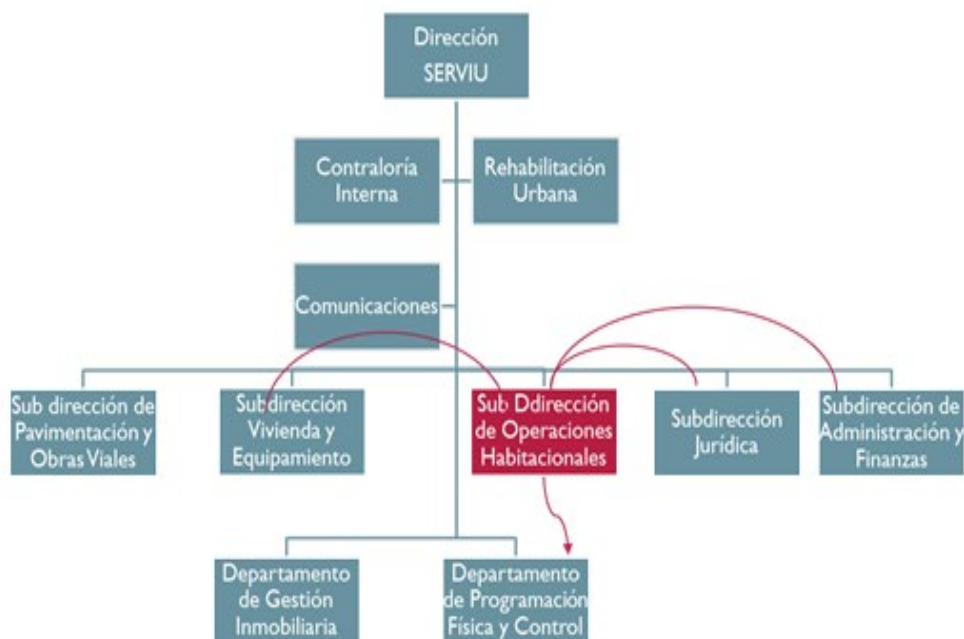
Dirección SERVIU

Contraloría Interna

Rehabilitación Urbana

Comunicaciones

Sub dirección de Pavimentación y Obras Viales

Subdirección Vivienda y Equipamiento

Sub Ddirección de Operaciones Habitacionales

Subdirección Jurídica

Subdirección de Administración y Finanzas

Departamento de Gestión Inmobiliaria

Departamento de Programación Física y Control